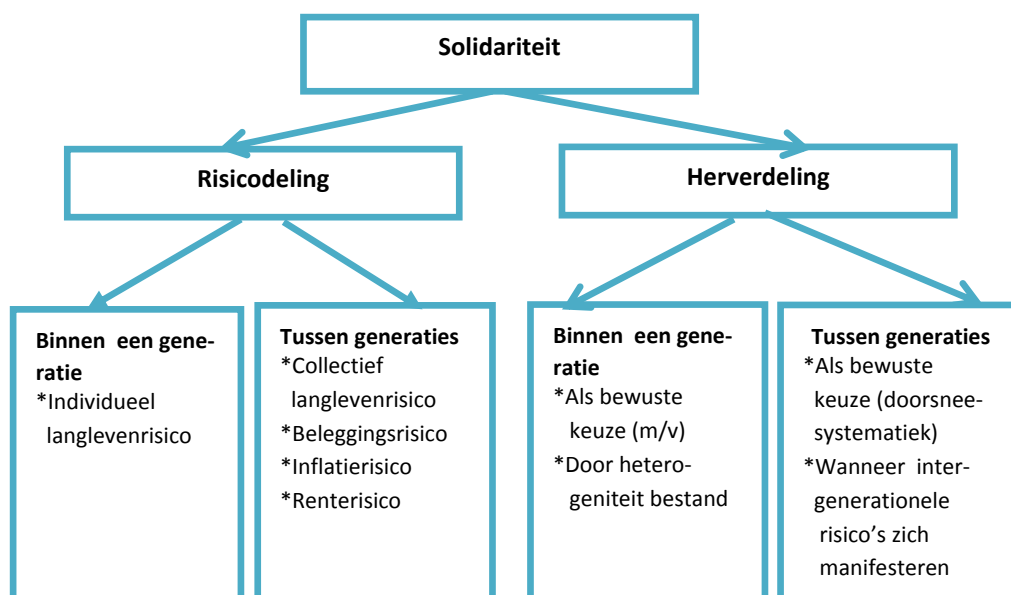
Solidariteit

Risicodeling

Herverdeling

Binnen een generatie
*Individueel langlevenrisico

Tussen generaties
*Collectief langlevenrisico
*Beleggingsrisico
*Inflatierisico
*Renterisico

Binnen een generatie
*Als bewuste keuze (m/v)
*Door heterogeniteit bestand

Tussen generaties
*Als bewuste keuze (doorsneesystematiek)
*Wanneer intergenerationele risico's zich manifesteren